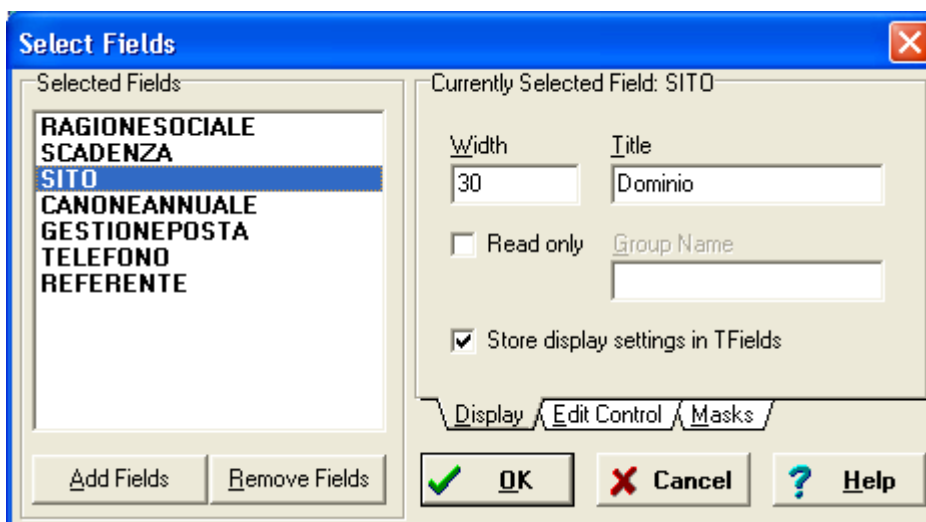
Select Fields

Selected Fields

RAGIONESOCIALE
SCADENZA
SITO
CANONEANNUALE
GESTIONEPOSTA
TELEFONO
REFERENTE

Currently Selected Field: SITO

Width
30

Title
Dominio

Read only

Group Name

Store display settings in TFields

Display
Edit Control
Masks

Add Fields
Remove Fields

OK
Cancel
Help